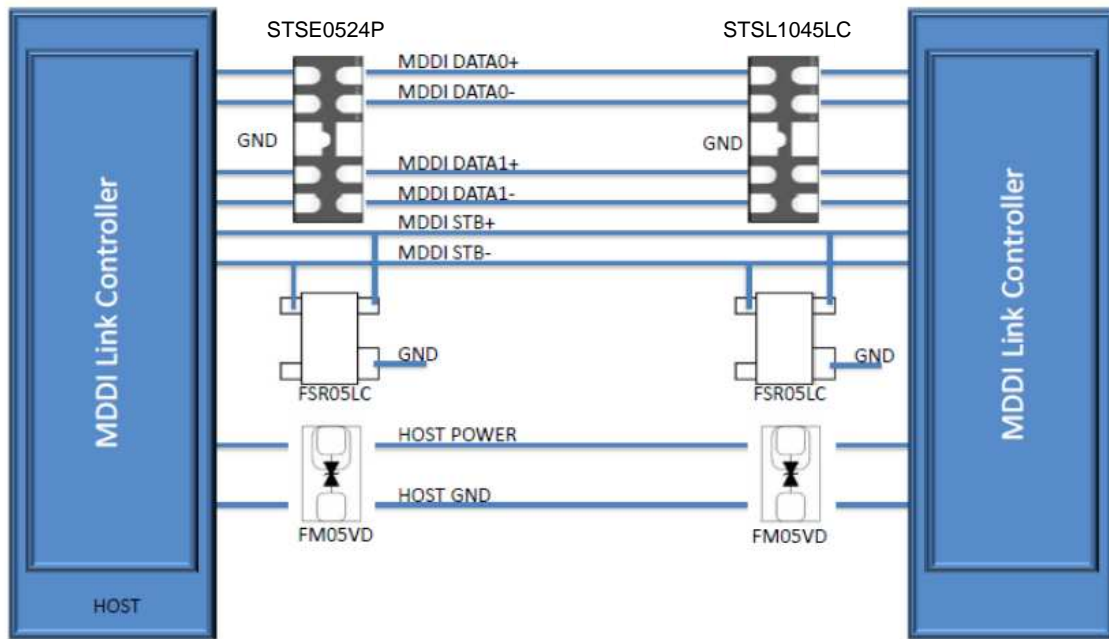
STSE0524P

STSL1045LC

MDDI Link Controller

MDDI DATA0+

MDDI DATA0-

GND

GND

MDDI DATA1+

MDDI DATA1-

MDDI STB+

MDDI STB-

GND

GND

FSR05LC

FSR05LC

HOST POWER

HOST GND

FM05VD

FM05VD

HOST

MDDI Link Controller